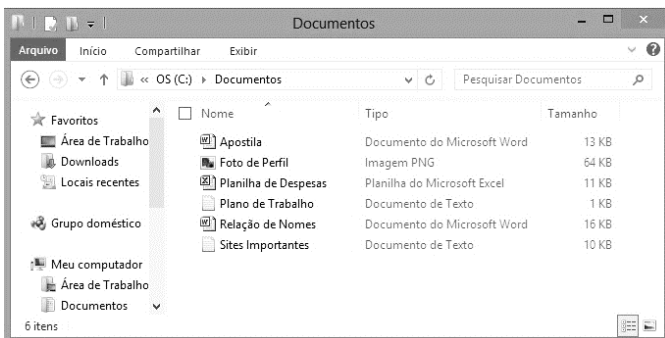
Documentos

Arquivo Início Compartilhar Exibir

« OS (C:) › Documentos

Pesquisar Documentos

Favoritos
Área de Trabalho
Downloads
Locais recentes

Grupo doméstico

Meu computador
Área de Trabalho
Documentos

| Nome | Tipo | Tamanho |
|---|---|---|
| Apostila | Documento do Microsoft Word | 13 KB |
| Foto de Perfil | Imagem PNG | 64 KB |
| Planilha de Despesas | Planilha do Microsoft Excel | 11 KB |
| Plano de Trabalho | Documento de Texto | 1 KB |
| Relação de Nomes | Documento do Microsoft Word | 16 KB |
| Sites Importantes | Documento de Texto | 10 KB |

6 itens